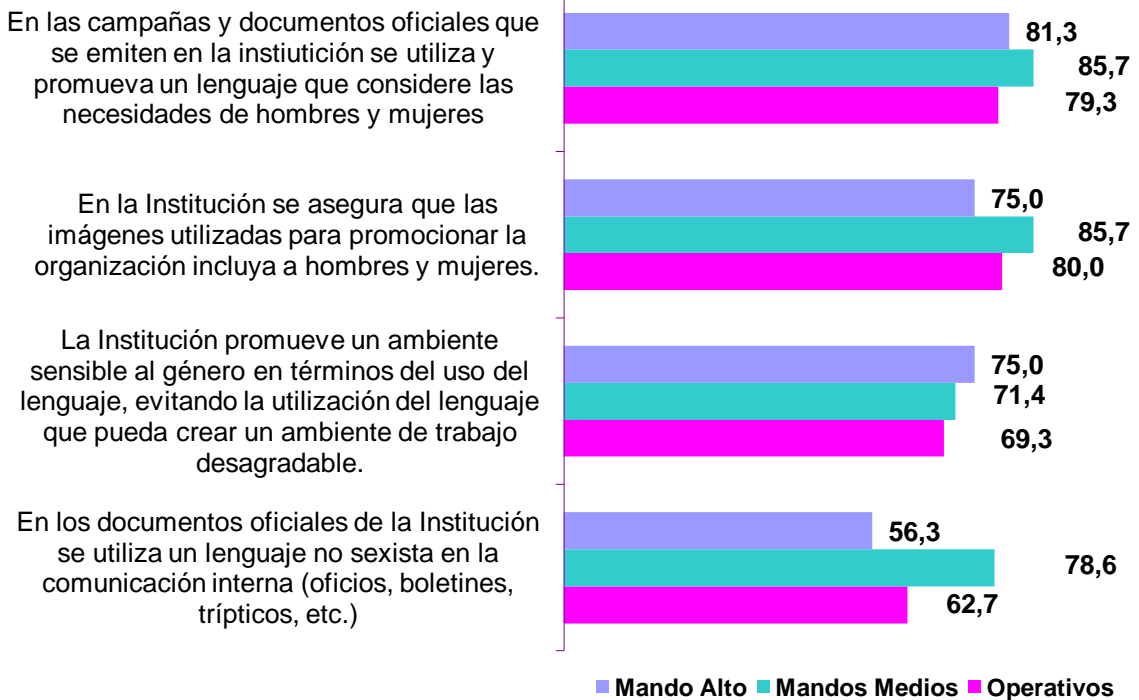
En las campañas y documentos oficiales que se emiten en la instiutición se utiliza y promueva un lenguaje que considere las necesidades de hombres y mujeres

81,3
85,7
79,3

En la Institución se asegura que las imágenes utilizadas para promocionar la organización incluya a hombres y mujeres.

75,0
85,7
80,0

La Institución promueve un ambiente sensible al género en términos del uso del lenguaje, evitando la utilización del lenguaje que pueda crear un ambiente de trabajo desagradable.

75,0
71,4
69,3

En los documentos oficiales de la Institución se utiliza un lenguaje no sexista en la comunicación interna (oficios, boletines, trípticos, etc.)

56,3
78,6
62,7

Mando Alto Mandos Medios Operativos